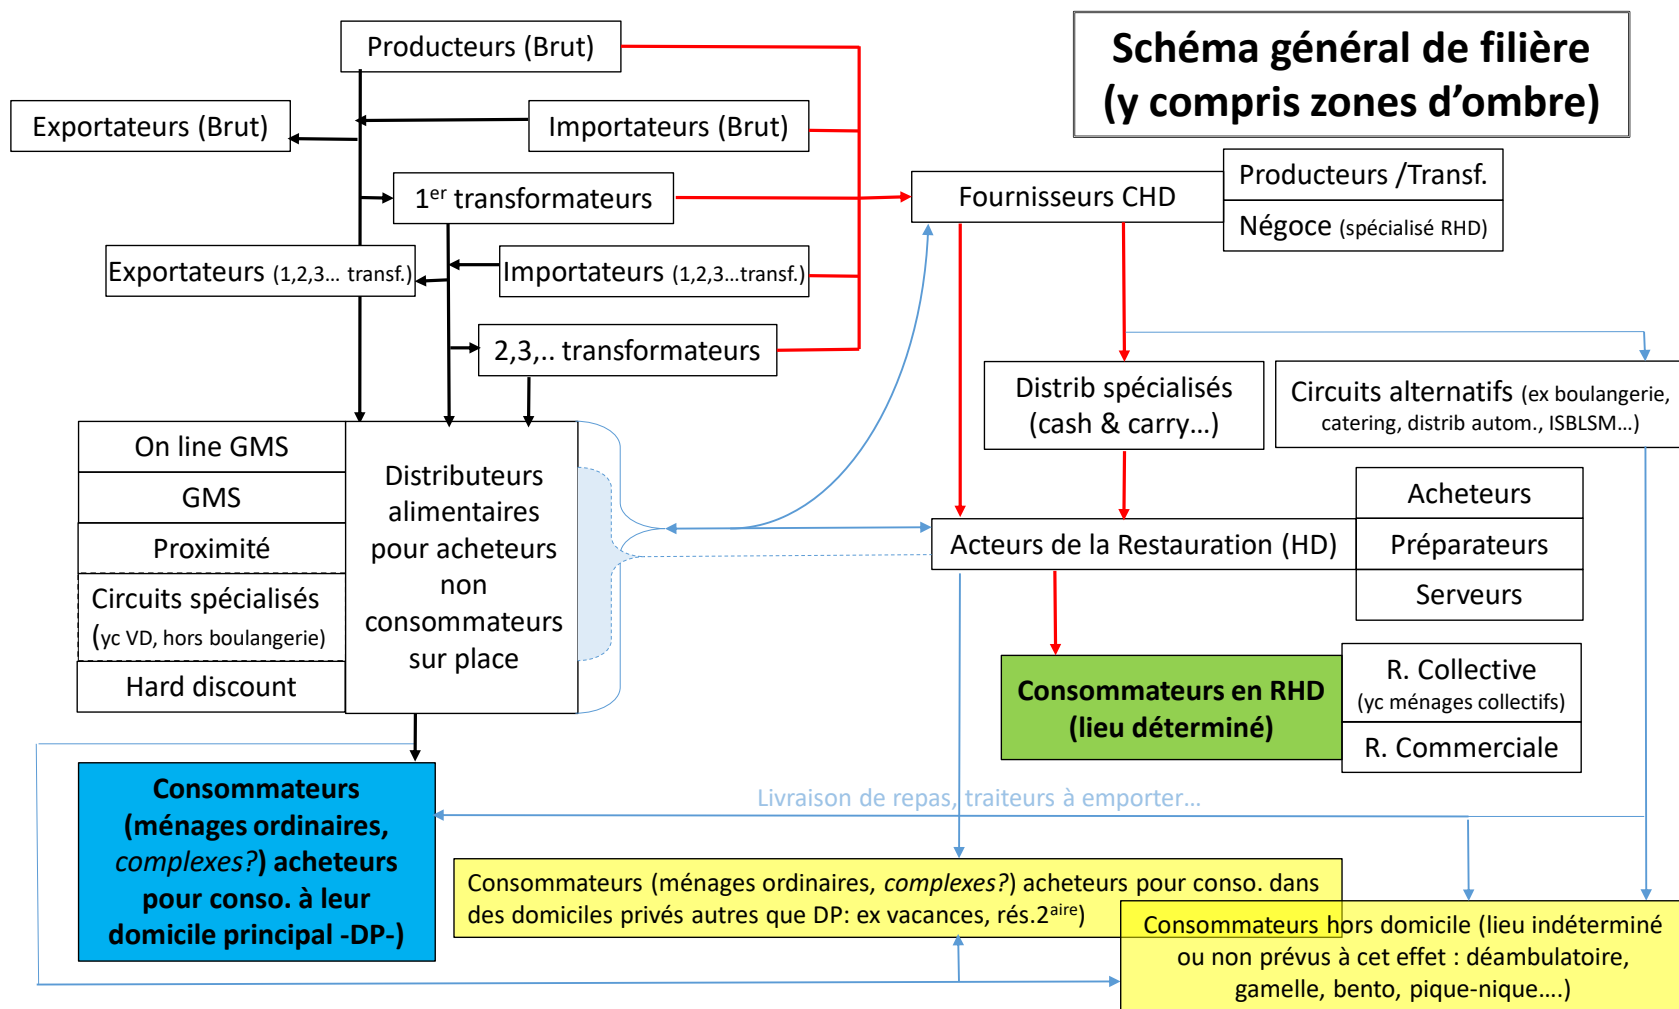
Schéma général de filière
(y compris zones d'ombre)

Producteurs (Brut)

Exportateurs (Brut)

Importateurs (Brut)

1$^{er}$ transformateurs

Fournisseurs CHD

Producteurs /Transf.

Négoce (spécialisé RHD)

Exportateurs (1,2,3... transf.)

Importateurs (1,2,3...transf.)

2,3,.. transformateurs

Distrib spécialisés (cash & carry...)

Circuits alternatifs (ex boulangerie, catering, distrib autom., ISBLSM...)

On line GMS

GMS

Proximité

Circuits spécialisés (yc VD, hors boulangerie)

Hard discount

Distributeurs alimentaires pour acheteurs non consommateurs sur place

Acheteurs

Acteurs de la Restauration (HD)

Préparateurs

Serveurs

Consommateurs en RHD (lieu déterminé)

R. Collective (yc ménages collectifs)

R. Commerciale

Consommateurs (ménages ordinaires, *complexes?*) acheteurs pour conso. à leur domicile principal -DP-)

Livraison de repas, traiteurs à emporter...

Consommateurs (ménages ordinaires, *complexes?*) acheteurs pour conso. dans des domiciles privés autres que DP: ex vacances, rés.2$^{aire}$)

Consommateurs hors domicile (lieu indéterminé ou non prévus à cet effet : déambulatoire, gamelle, bento, pique-nique....)